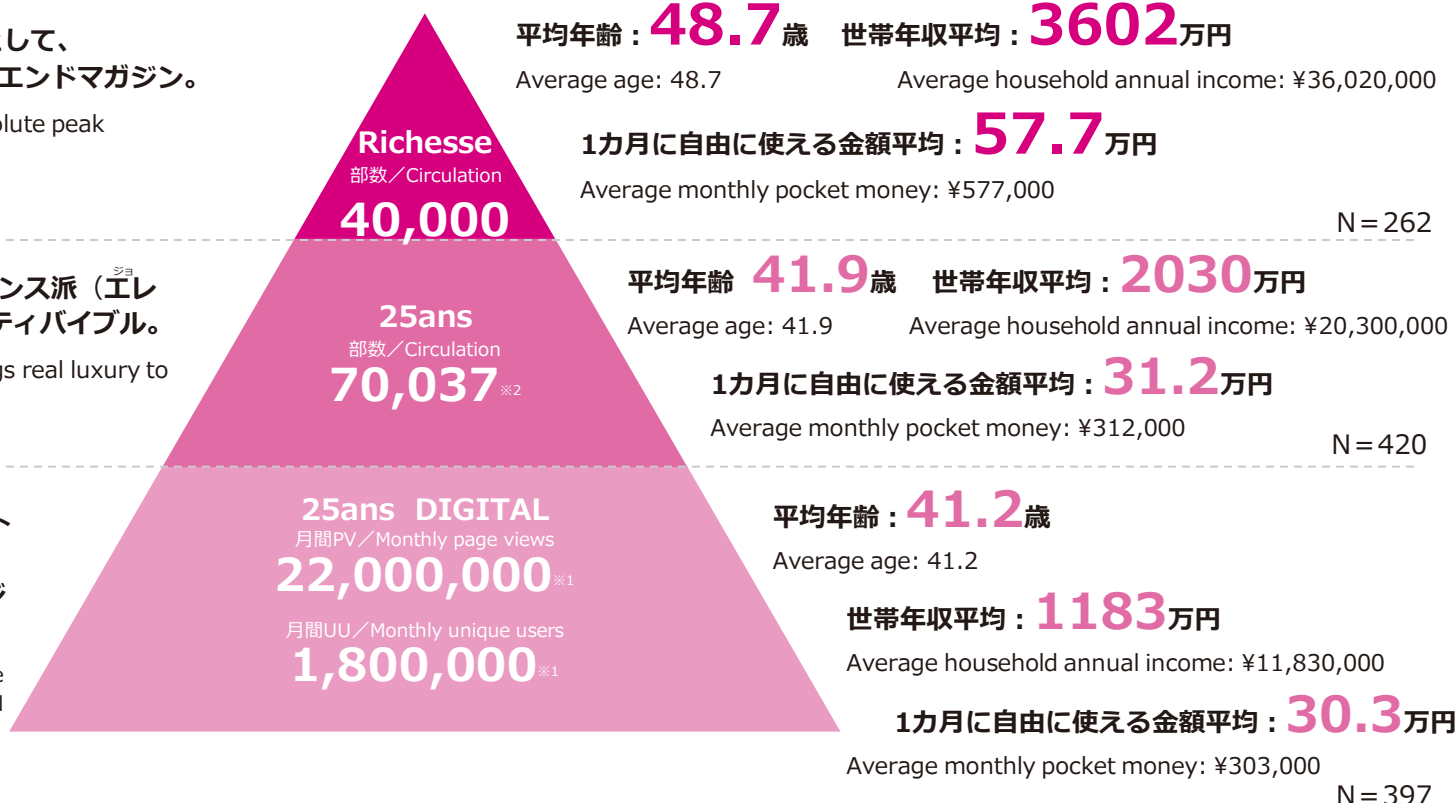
して、
エンドマガジン。
olute peak

ンス派（エレ
ティバイブル。
gs real luxury to

Richesse
部数／Circulation
40,000

平均年齢：48.7歳　世帯年収平均：3602万円
Average age: 48.7　Average household annual income: ¥36,020,000
1カ月に自由に使える金額平均：57.7万円
Average monthly pocket money: ¥577,000
N＝262

25ans
部数／Circulation
70,037※2

平均年齢 41.9歳　世帯年収平均：2030万円
Average age: 41.9　Average household annual income: ¥20,300,000
1カ月に自由に使える金額平均：31.2万円
Average monthly pocket money: ¥312,000
N＝420

25ans DIGITAL
月間PV／Monthly page views
22,000,000※1
月間UU／Monthly unique users
1,800,000※1

平均年齢：41.2歳
Average age: 41.2
世帯年収平均：1183万円
Average household annual income: ¥11,830,000
1カ月に自由に使える金額平均：30.3万円
Average monthly pocket money: ¥303,000
N＝397